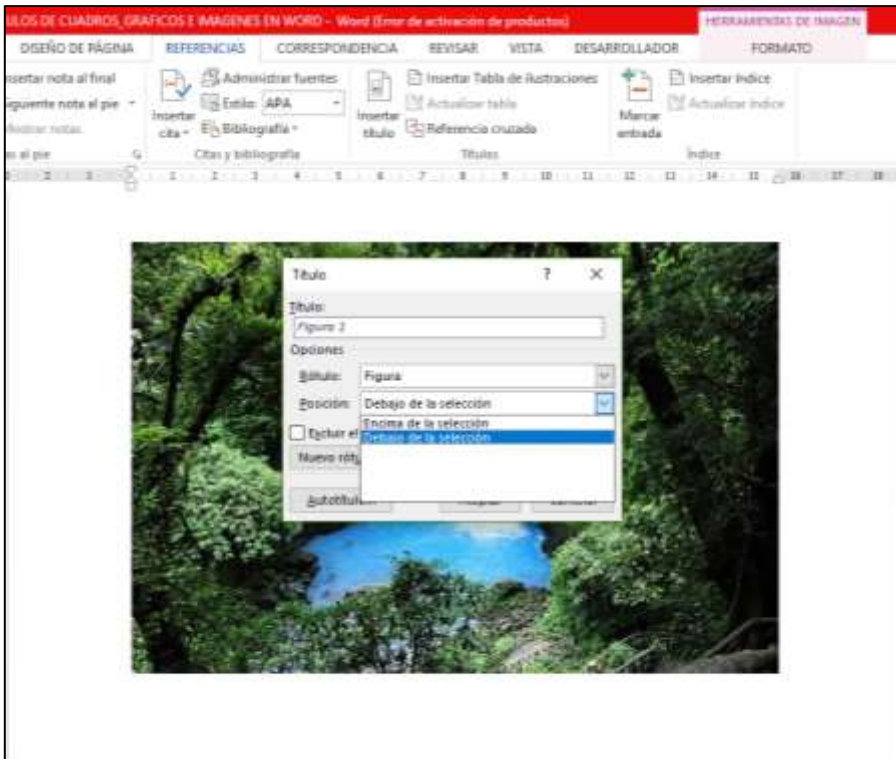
ULOS DE CUADROS_GRAFICOS E IMAGENES EN WORD - Word (Error de activación de productos)
HERRAMIENTAS DE IMAGEN
DISEÑO DE PÁGINA
REFERENCIAS
CORRESPONDENCIA
REVISAR
VISTA
DESARROLLADOR
FORMATO
nsertar nota al final
iguiente nota al pie
Mostrar notas
s al pie
Insertar cita
Administrar fuentes
Estilo: APA
Bibliografía
Citas y bibliografía
Insertar título
Insertar Tabla de ilustraciones
Actualizar tabla
Referencia cruzada
Títulos
Marcar entrada
Insertar índice
Actualizar índice
Índice
Título
?
X
Título:
Figura 1
Opciones
Rótulo:
Figura
Posición:
Debajo de la selección
Encima de la selección
Debajo de la selección
Excluir el
Nuevo rót
Autotítulo
Aceptar
Cancelar